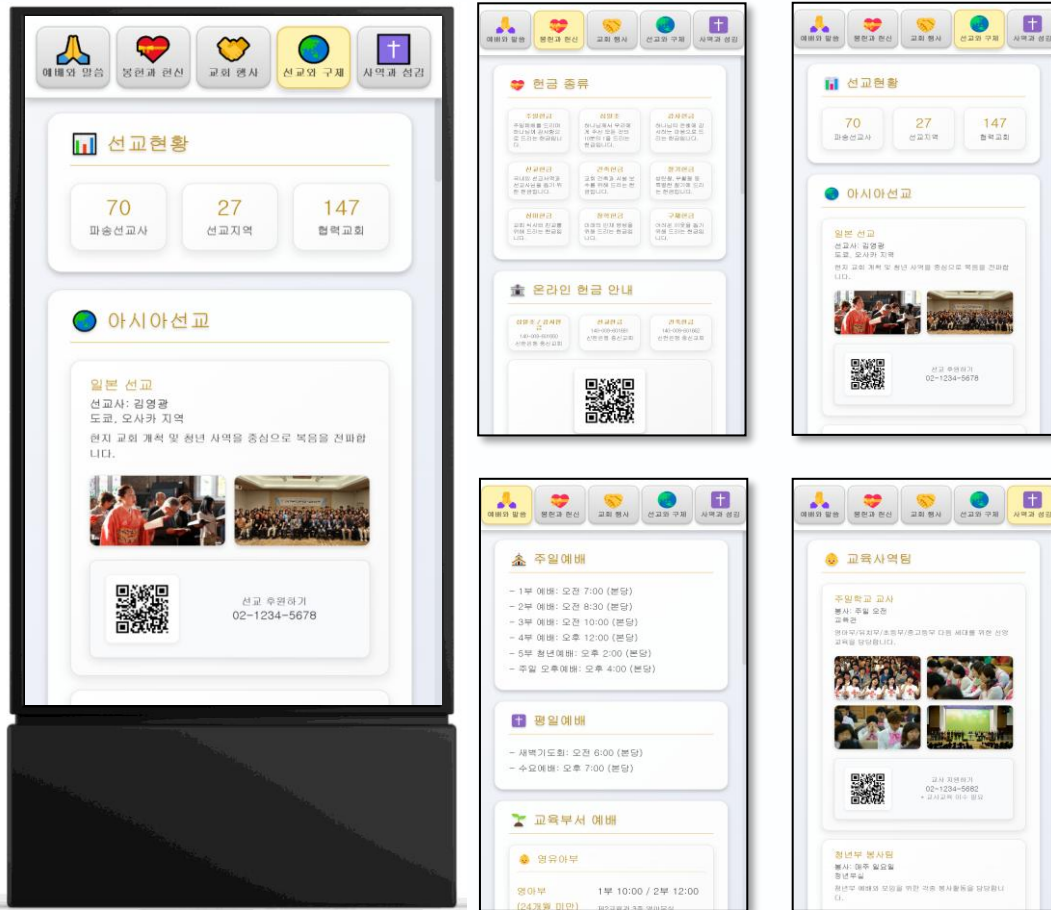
예배와 말씀 봉헌과 헌신 교회 행사 선교와 구제 사역과 섬김

선교현황

70
파송선교사

27
선교지역

147
협력교회

아시아선교

일본 선교
선교사: 김영광
도쿄, 오사카 지역
현지 교회 개척 및 청년 사역을 중심으로 복음을 전파합니다.

선교 후원하기
02-1234-5678

예배와 말씀 봉헌과 헌신 교회 행사 선교와 구제 사역과 섬김

헌금 종류

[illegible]

온라인 헌금 안내

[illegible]

예배와 말씀 봉헌과 헌신 교회 행사 선교와 구제 사역과 섬김

선교현황

70
파송선교사

27
선교지역

147
협력교회

아시아선교

일본 선교
선교사: 김영광
도쿄, 오사카 지역
현지 교회 개척 및 청년 사역을 중심으로 복음을 전파합니다.

선교 후원하기
02-1234-5678

예배와 말씀 봉헌과 헌신 교회 행사 선교와 구제 사역과 섬김

주일예배

- 1부 예배: 오전 7:00 (본당)
- 2부 예배: 오전 8:30 (본당)
- 3부 예배: 오전 10:00 (본당)
- 4부 예배: 오후 12:00 (본당)
- 5부 청년예배: 오후 2:00 (본당)
- 주일 오후예배: 오후 4:00 (본당)

평일예배

- 새벽기도회: 오전 6:00 (본당)
- 수요예배: 오후 7:00 (본당)

교육부서 예배

영유아부

영아부 (24개월 미만) 1부 10:00 / 2부 12:00
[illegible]

예배와 말씀 봉헌과 헌신 교회 행사 선교와 구제 사역과 섬김

교육사역팀

주일학교 교사
봉사: 주일 오전
교육관
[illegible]

교사 지원하기
02-1234-5682
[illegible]

청년부 봉사팀
봉사: 매주 일요일
청년부실
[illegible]